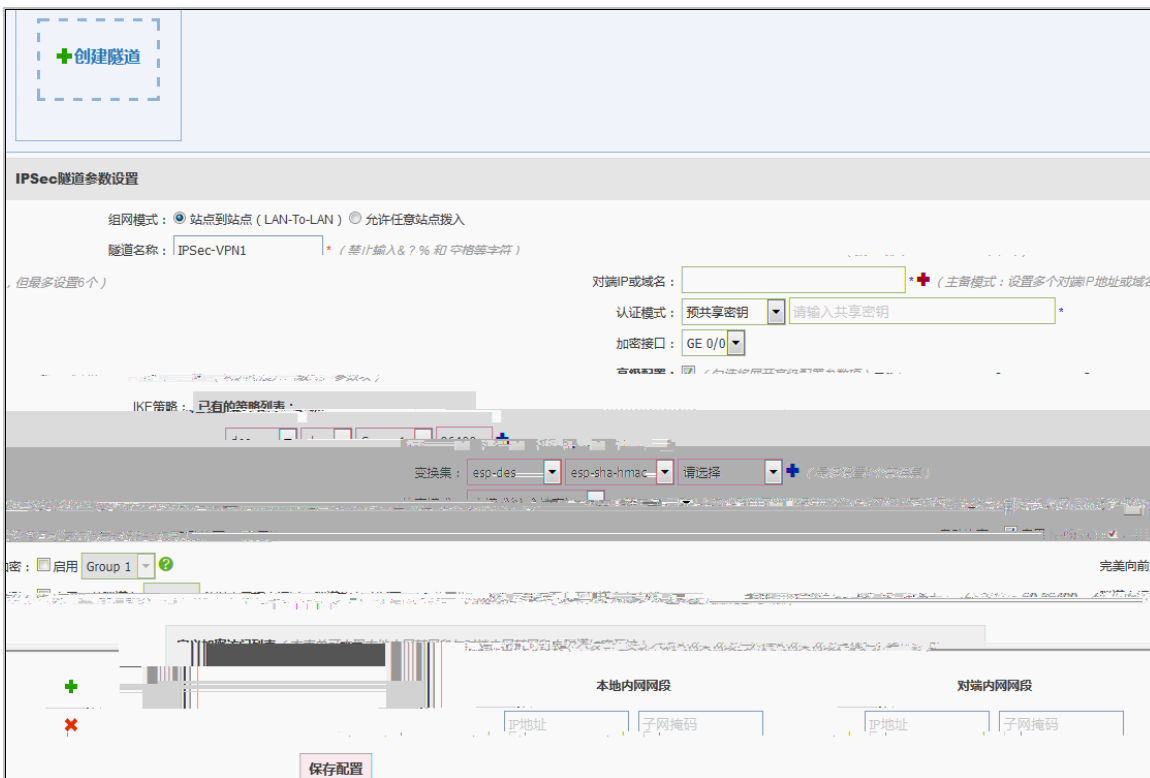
创建隧道

IPSec隧道参数设置

组网模式：站点到站点（LAN-To-LAN） 允许任意站点拨入

隧道名称：IPSec-VPN1 *（禁止输入& ? % 和 空格等字符）

，但最多设置6个）

对端IP或域名： *（主备模式：设置多个对端IP地址或域名

认证模式：预共享密钥 请输入共享密钥 *

加密接口：GE 0/0

高级配置：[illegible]

IKE策略：已有的策略列表：

des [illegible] 86400

变换集：esp-des esp-sha-hmac 请选择 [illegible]

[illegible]

加密：启用 Group 1

完美向前

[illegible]

本地内网网段

对端内网网段

IP地址 子网掩码

IP地址 子网掩码

保存配置